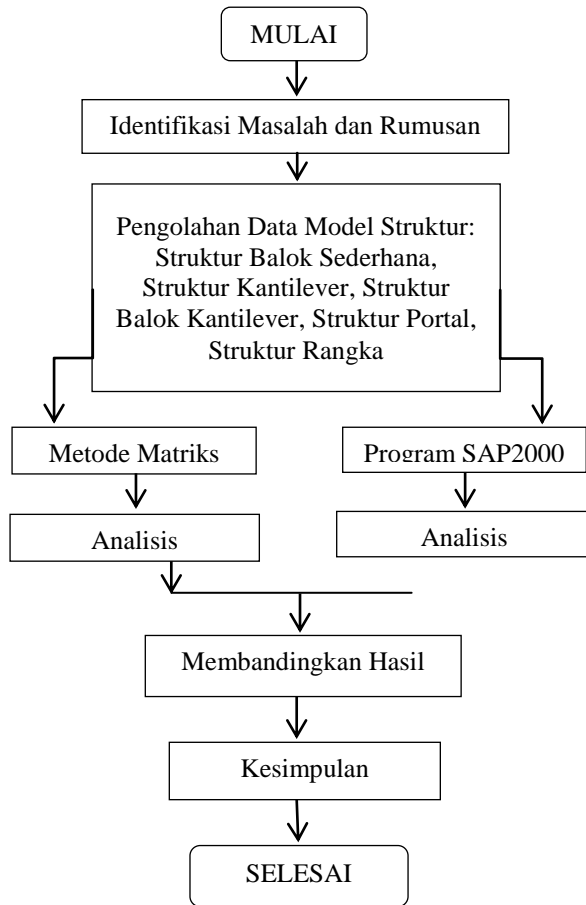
MULAI

Identifikasi Masalah dan Rumusan

Pengolahan Data Model Struktur: Struktur Balok Sederhana, Struktur Kantilever, Struktur Balok Kantilever, Struktur Portal, Struktur Rangka

Metode Matriks

Analisis

Program SAP2000

Analisis

Membandingkan Hasil

Kesimpulan

SELESAI